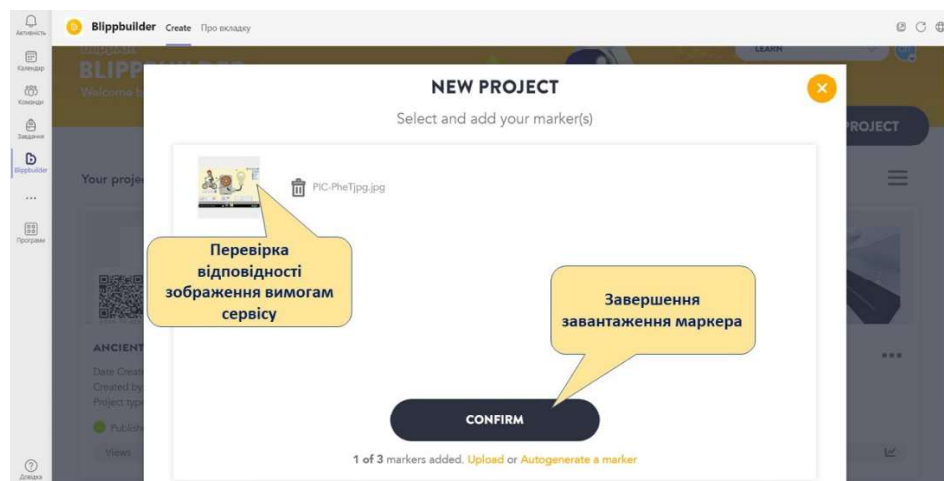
Активність
Календар
Команди
Завдання
Blippbuilder
...
Програми
Довідка

Blippbuilder Create Про вкладку

BLIPP
Welcome
LEARN
PROJECT

Your proje

ANCIENT
Date Creat
Created by
Project typ
Publish
Views

NEW PROJECT
Select and add your marker(s)

PIC-PheTjpg.jpg

Перевірка відповідності зображення вимогам сервісу

Завершення завантаження маркера

CONFIRM

1 of 3 markers added. Upload or Autogenerate a marker